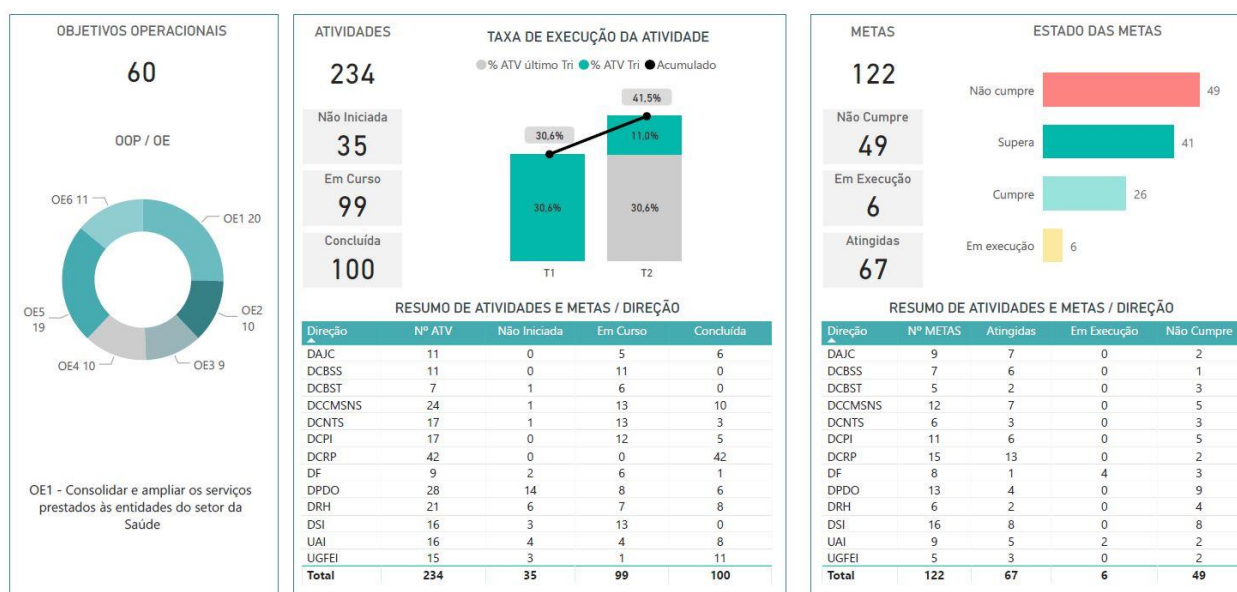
OBJETIVOS OPERACIONAIS

60

OOP / OE

OE6 11
OE1 20
OE5 19
OE2 10
OE4 10
OE3 9

OE1 - Consolidar e ampliar os serviços prestados às entidades do setor da Saúde

ATIVIDADES

234

Não Iniciada
35

Em Curso
99

Concluída
100

TAXA DE EXECUÇÃO DA ATIVIDADE

% ATV último Tri  % ATV Tri  Acumulado

30,6%
41,5%
11,0%
30,6%
30,6%
T1
T2

RESUMO DE ATIVIDADES E METAS / DIREÇÃO

| Direção | Nº ATV | Não Iniciada | Em Curso | Concluída |
|---|---|---|---|---|
| DAJC | 11 | 0 | 5 | 6 |
| DCBSS | 11 | 0 | 11 | 0 |
| DCBST | 7 | 1 | 6 | 0 |
| DCCMSNS | 24 | 1 | 13 | 10 |
| DCNTS | 17 | 1 | 13 | 3 |
| DCPI | 17 | 0 | 12 | 5 |
| DCRP | 42 | 0 | 0 | 42 |
| DF | 9 | 2 | 6 | 1 |
| DPDO | 28 | 14 | 8 | 6 |
| DRH | 21 | 6 | 7 | 8 |
| DSI | 16 | 3 | 13 | 0 |
| UAI | 16 | 4 | 4 | 8 |
| UGFEI | 15 | 3 | 1 | 11 |
| Total | 234 | 35 | 99 | 100 |

METAS

122

Não Cumpre
49

Em Execução
6

Atingidas
67

ESTADO DAS METAS

Não cumpre 49
Supera 41
Cumpre 26
Em execução 6

RESUMO DE ATIVIDADES E METAS / DIREÇÃO

| Direção | Nº METAS | Atingidas | Em Execução | Não Cumpre |
|---|---|---|---|---|
| DAJC | 9 | 7 | 0 | 2 |
| DCBSS | 7 | 6 | 0 | 1 |
| DCBST | 5 | 2 | 0 | 3 |
| DCCMSNS | 12 | 7 | 0 | 5 |
| DCNTS | 6 | 3 | 0 | 3 |
| DCPI | 11 | 6 | 0 | 5 |
| DCRP | 15 | 13 | 0 | 2 |
| DF | 8 | 1 | 4 | 3 |
| DPDO | 13 | 4 | 0 | 9 |
| DRH | 6 | 2 | 0 | 4 |
| DSI | 16 | 8 | 0 | 8 |
| UAI | 9 | 5 | 2 | 2 |
| UGFEI | 5 | 3 | 0 | 2 |
| Total | 122 | 67 | 6 | 49 |